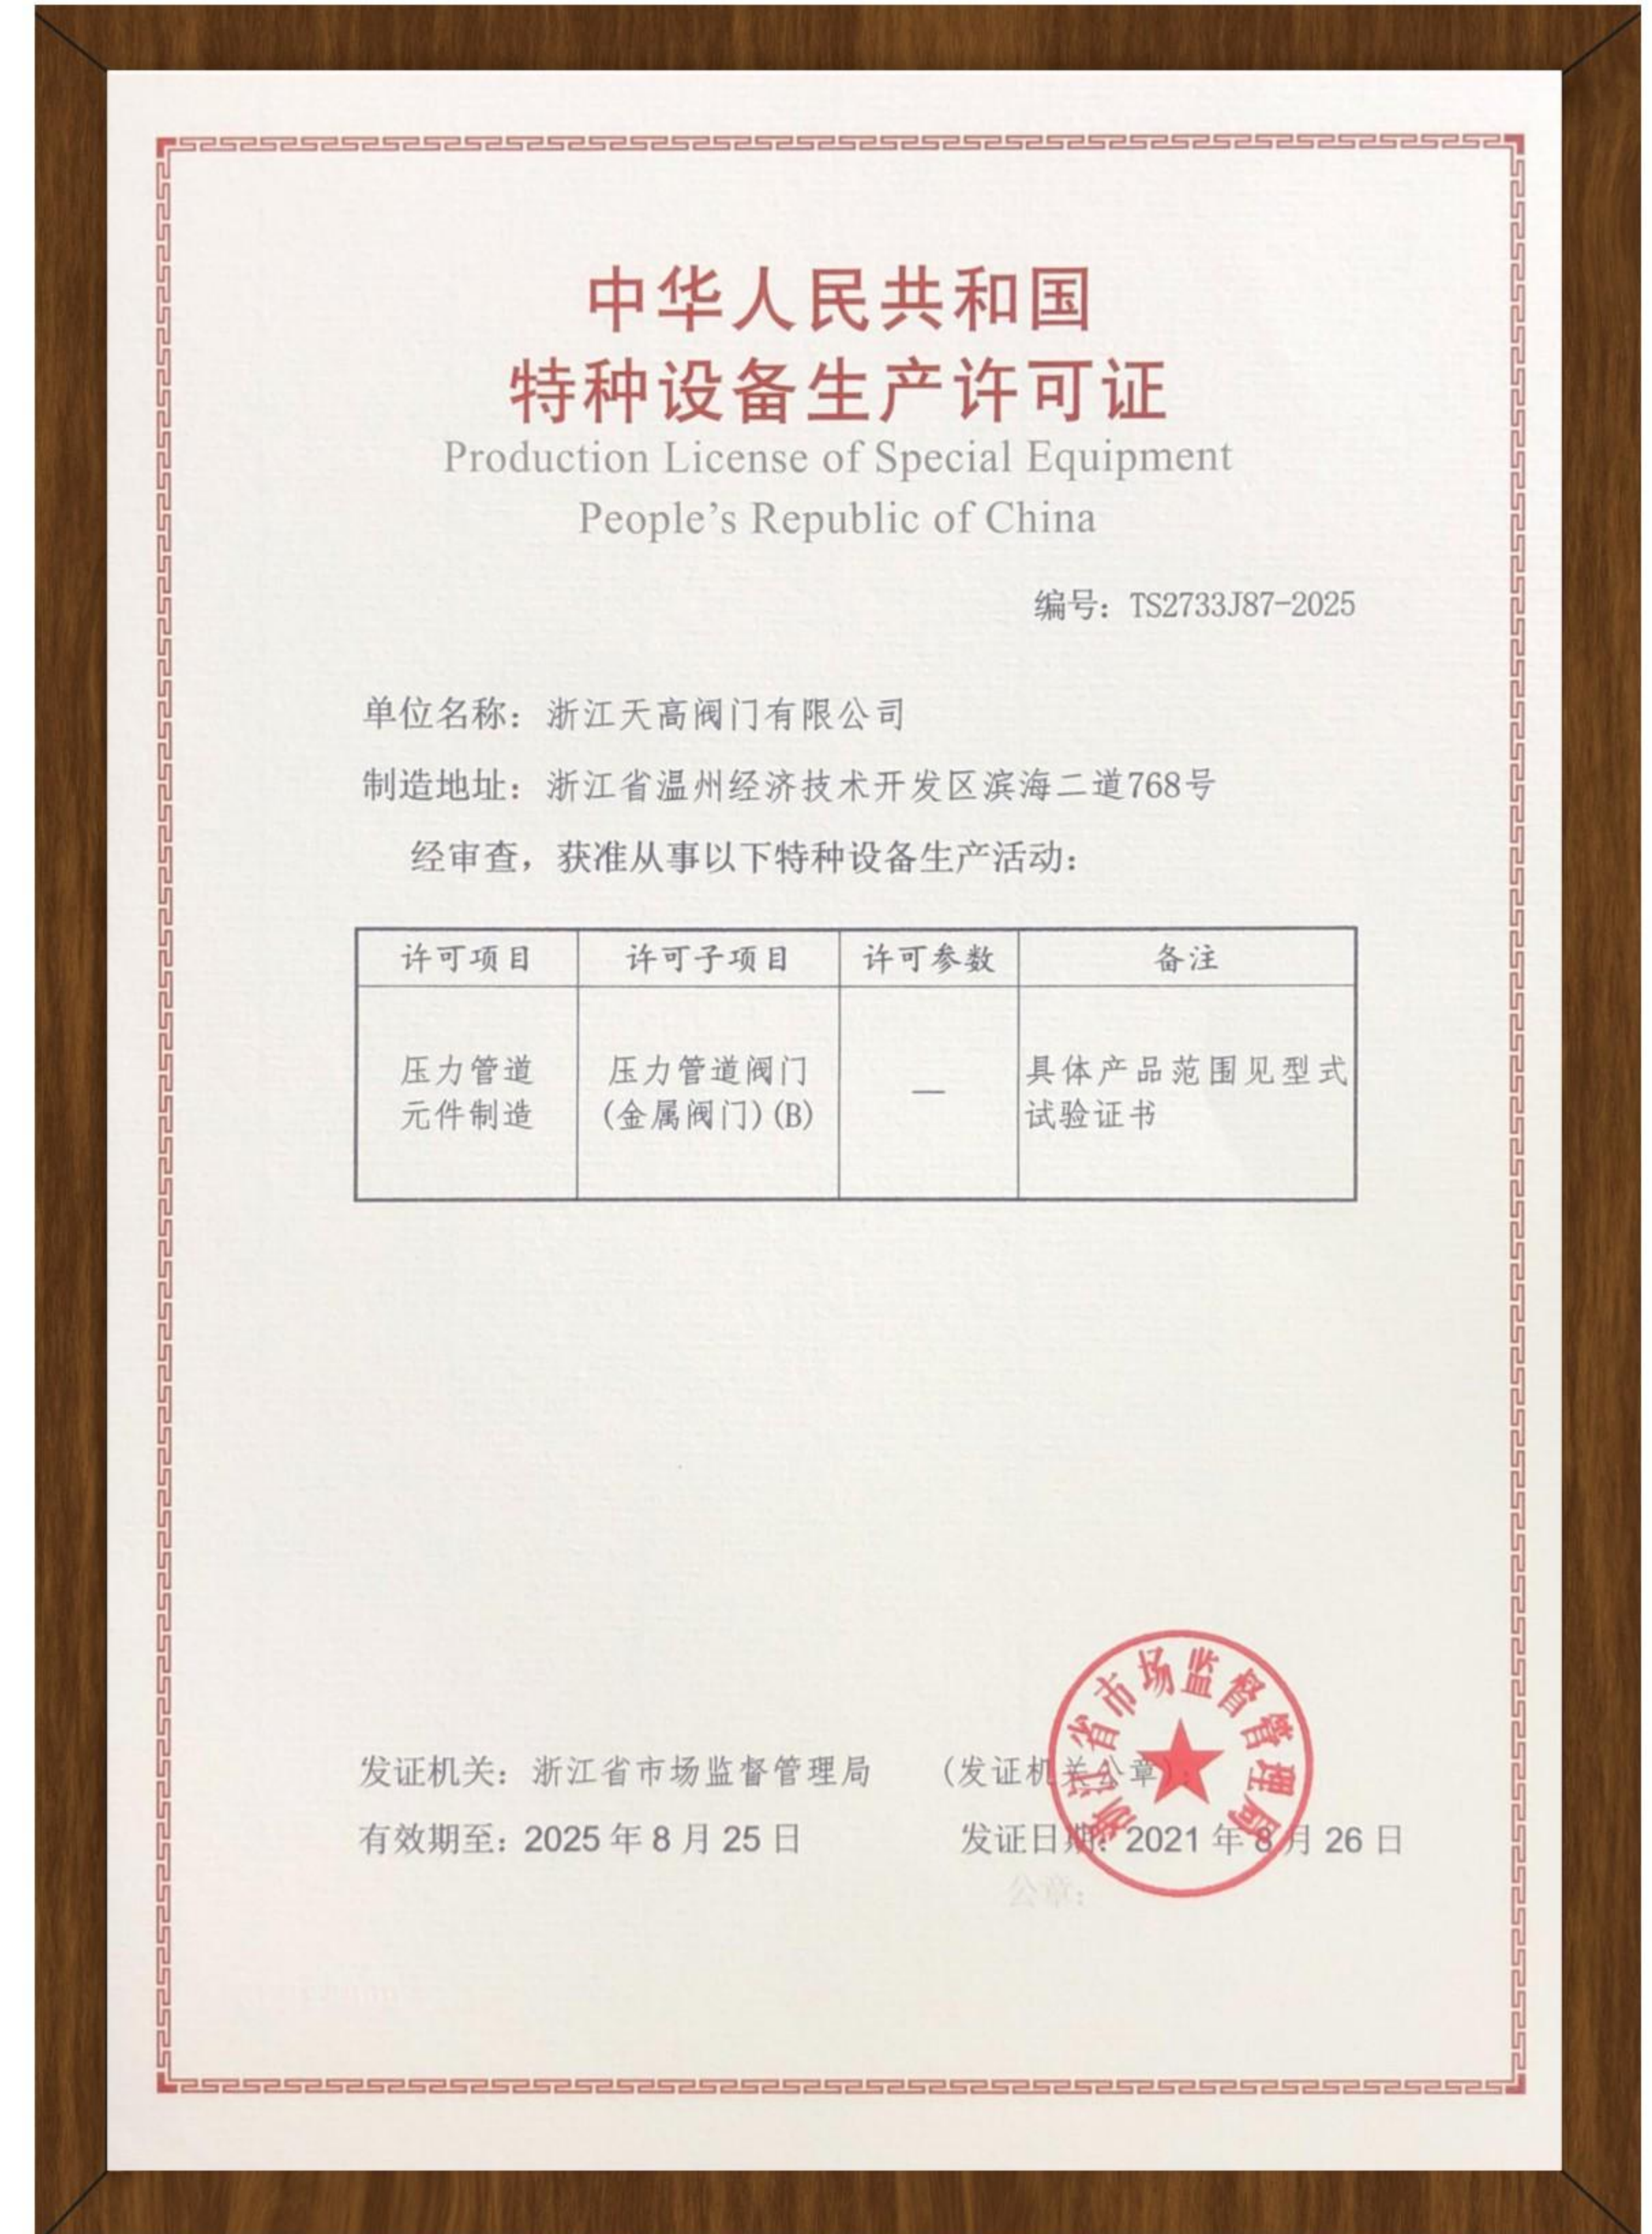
中华人民共和国
特种设备生产许可证
Production License of Special Equipment
People's Republic of China

编号：TS2733J87-2025

单位名称：浙江天高阀门有限公司

制造地址：浙江省温州经济技术开发区滨海二道768号

经审查，获准从事以下特种设备生产活动：

| 许可项目 | 许可子项目 | 许可参数 | 备注 |
|---|---|---|---|
| 压力管道元件制造 | 压力管道阀门(金属阀门)(B) | — | 具体产品范围见型式试验证书 |

发证机关：浙江省市场监督管理局　（发证机关公章）

有效期至：2025 年 8 月 25 日　发证日期：2021 年 8 月 26 日

公章：

浙江省市场监督管理局